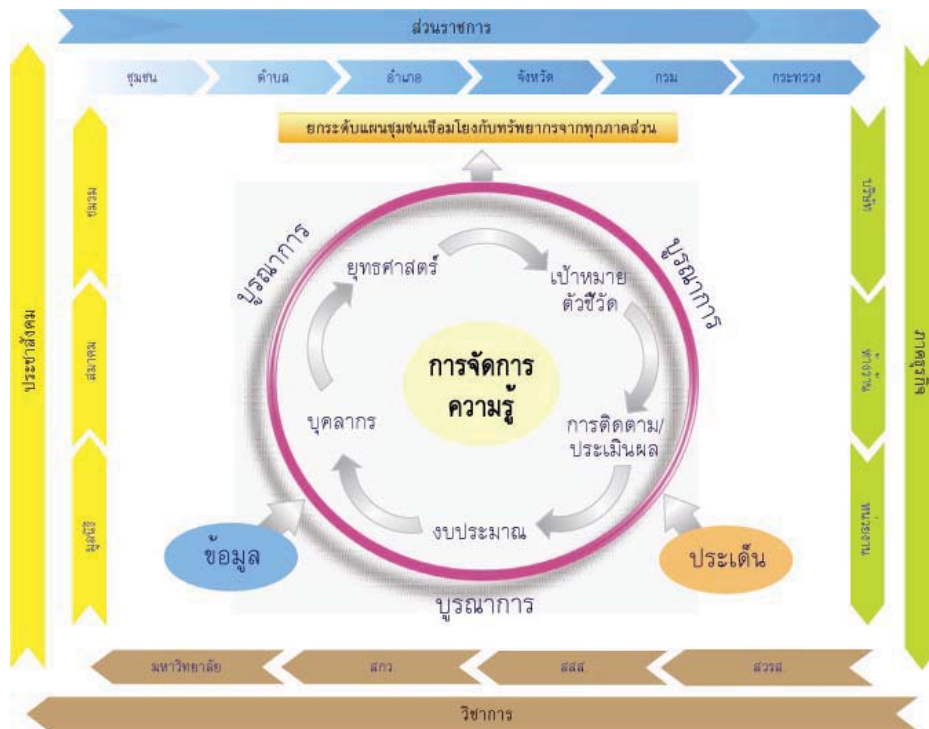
ส่วนราชการ

ชุมชน

ตำบล

อำเภอ

จังหวัด

กรม

กระทรวง

ยกระดับแผนชุมชนเชื่อมโยงกับทรัพยากรจากทุกภาคส่วน

ประชาสังคม

ชมรม

สมาคม

มูลนิธิ

บูรณาการ

ยุทธศาสตร์

เป้าหมาย ตัวชี้วัด

บูรณาการ

การจัดการ ความรู้

บุคลากร

การติดตาม/ ประเมินผล

งบประมาณ

ข้อมูล

ประเด็น

บูรณาการ

บริษัท

ห้างร้าน

หน่วยงาน

ภาคธุรกิจ

มหาวิทยาลัย

สกว

สสส

สวรส

วิชาการ